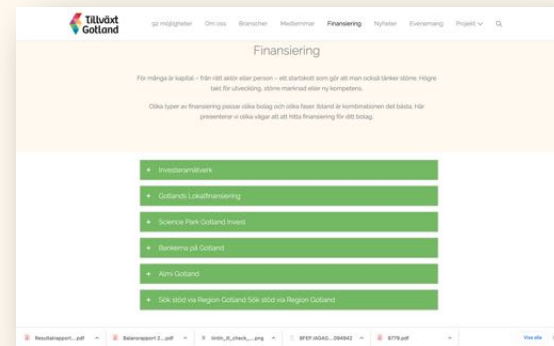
Tillväxt Gotland

gz möjligheter Om oss Branscher Medlemmar Finansiering Nyheter Eventemang Projekt

Finansiering

För många är kapital – från rätt aktör eller person – ett startskott som gör att man också tänker större. Högre takt för utveckling, större marknad eller ny kompetens.

Olika typer av finansiering passar olika bolag och olika faser. Ibland är kombinationen det bästa. Här presenterar vi olika vägar att att hitta finansiering för ditt bolag.

+ Investeraränätverk

+ Gotlands Lokalfinansiering

+ Science Park Gotland Invest

+ Bankerna på Gotland

+ Almi Gotland

+ Sök stöd via Region Gotland Sök stöd via Region Gotland

Resultatrapport ....pdf Balansrapport 2....pdf limlin_it_check_....png BFEF.IAG4G....094842 B779.pdf Visa alla